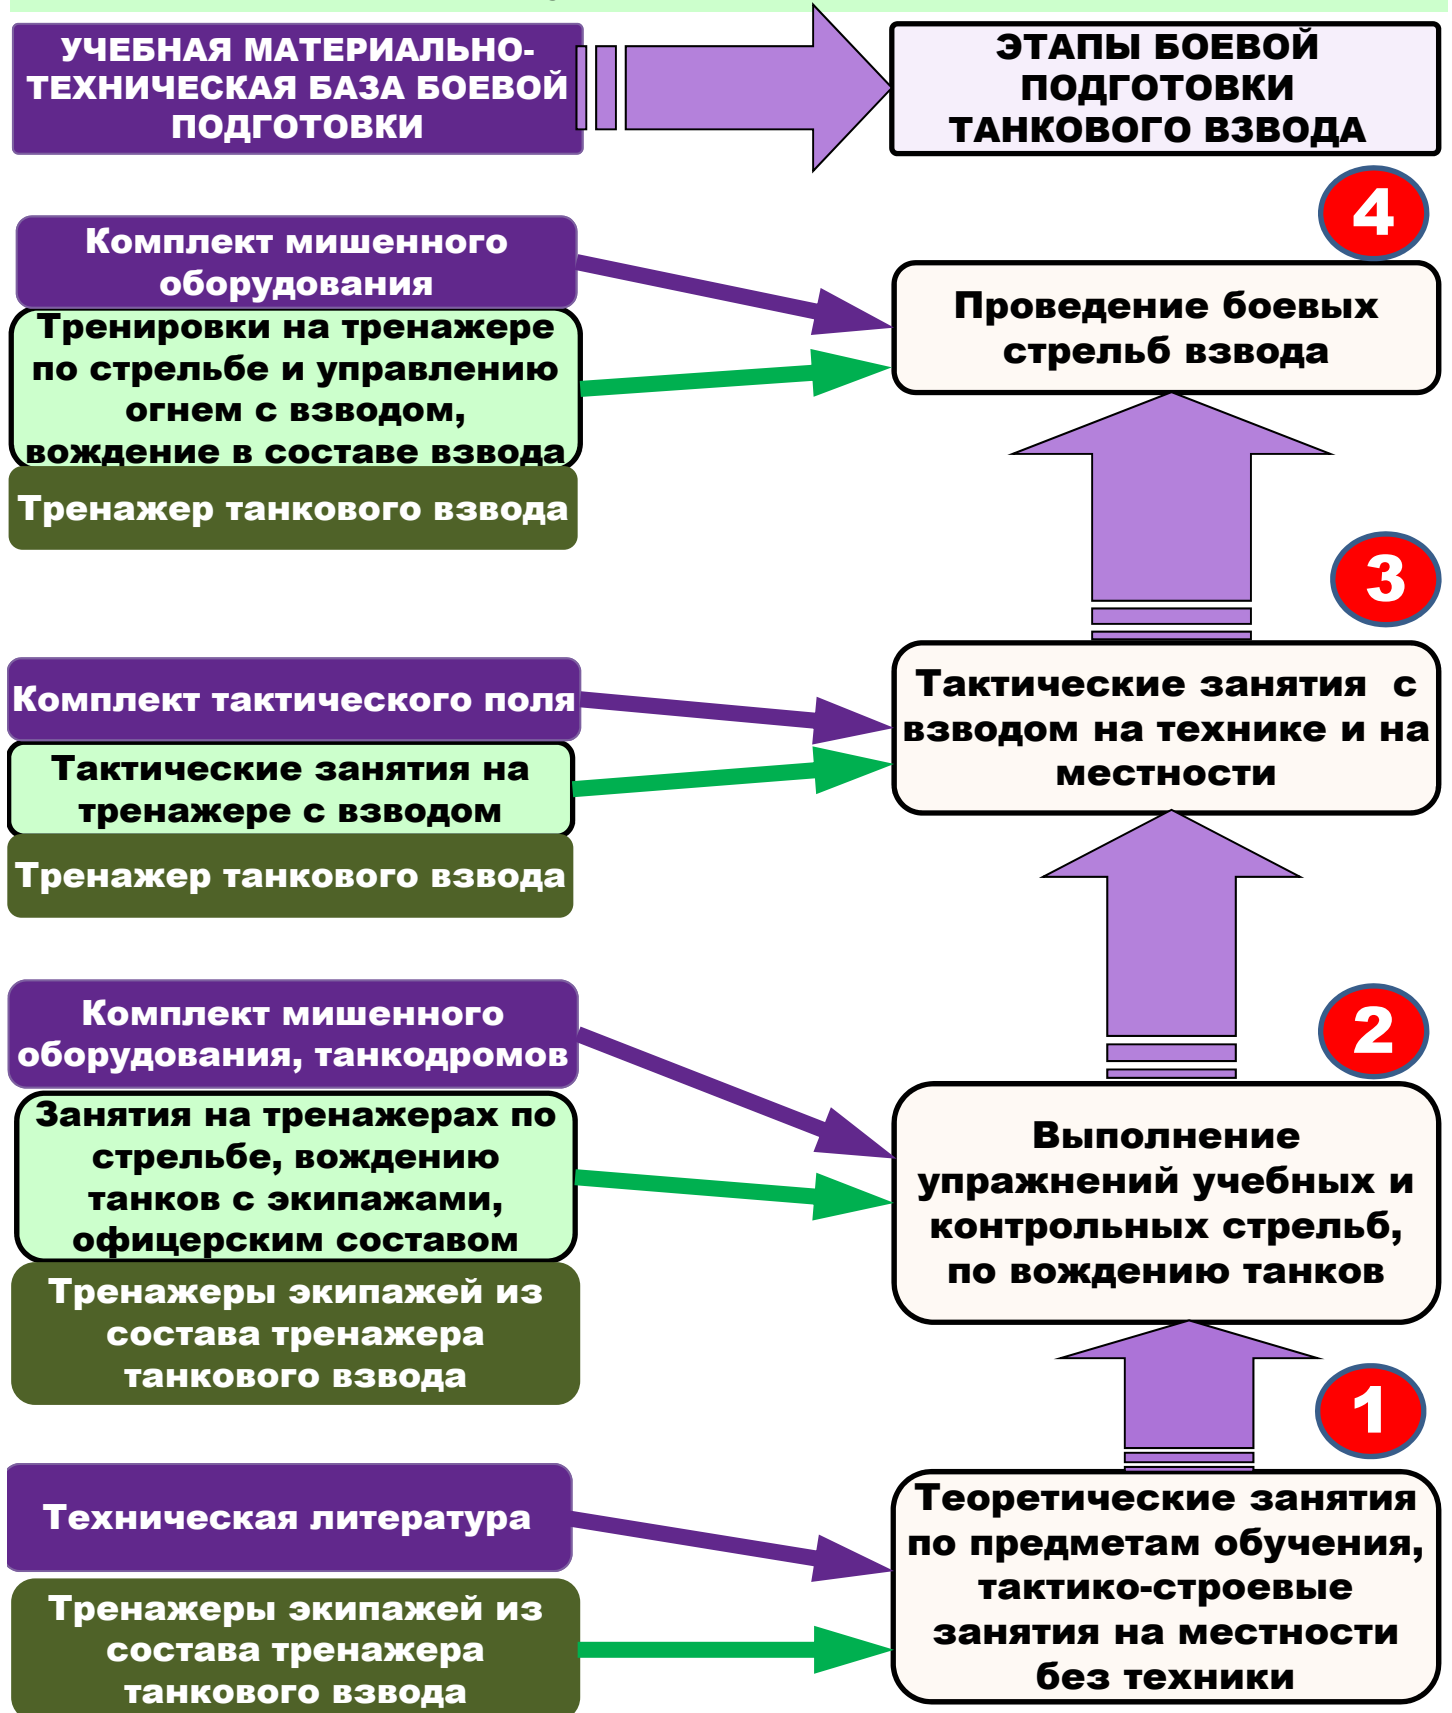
УЧЕБНАЯ МАТЕРИАЛЬНО-ТЕХНИЧЕСКАЯ БАЗА БОЕВОЙ ПОДГОТОВКИ

ЭТАПЫ БОЕВОЙ ПОДГОТОВКИ ТАНКОВОГО ВЗВОДА

4

Комплект мишенного оборудования

Тренировки на тренажере по стрельбе и управлению огнем с взводом, вождение в составе взвода

Тренажер танкового взвода

Проведение боевых стрельб взвода

3

Комплект тактического поля

Тактические занятия на тренажере с взводом

Тренажер танкового взвода

Тактические занятия с взводом на технике и на местности

2

Комплект мишенного оборудования, танкодромов

Занятия на тренажерах по стрельбе, вождению танков с экипажами, офицерским составом

Тренажеры экипажей из состава тренажера танкового взвода

Выполнение упражнений учебных и контрольных стрельб, по вождению танков

1

Техническая литература

Тренажеры экипажей из состава тренажера танкового взвода

Теоретические занятия по предметам обучения, тактико-строевые занятия на местности без техники